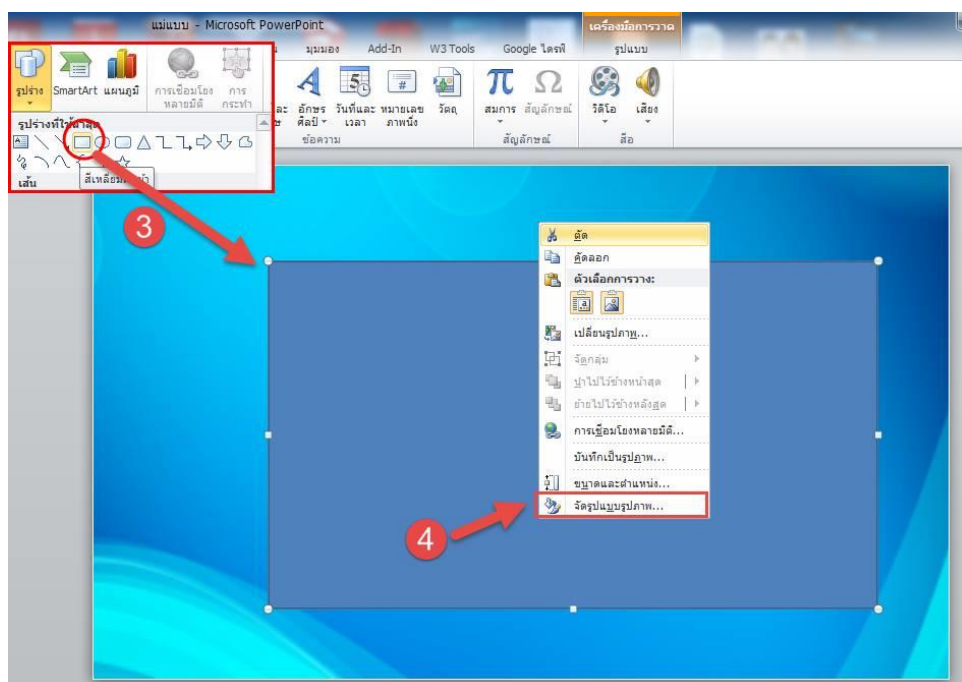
แม่แบบ - Microsoft PowerPoint
เครื่องมือการวาด
มุมมอง Add-In W3 Tools Google ไดรฟ์ รูปแบบ
รูปร่าง SmartArt แผนภูมิ การเชื่อมโยงหลายมิติ การกระทำ
อักษรศิลป์ วันที่และเวลา หมายเลขภาพนิ่ง วัตถุ
ข้อความ
สมการ สัญลักษณ์
สัญลักษณ์
วิดีโอ เสียง
สื่อ
รูปร่างที่ใช้ล่าสุด
เส้น
สี่เหลี่ยม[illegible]
3
ตัด
คัดลอก
ตัวเลือกการวาง:
เปลี่ยนรูปภาพ...
จัดกลุ่ม
นำไปไว้ข้างหน้าสุด
ย้ายไปไว้ข้างหลังสุด
การเชื่อมโยงหลายมิติ...
บันทึกเป็นรูปภาพ...
ขนาดและตำแหน่ง...
จัดรูปแบบรูปภาพ...
4